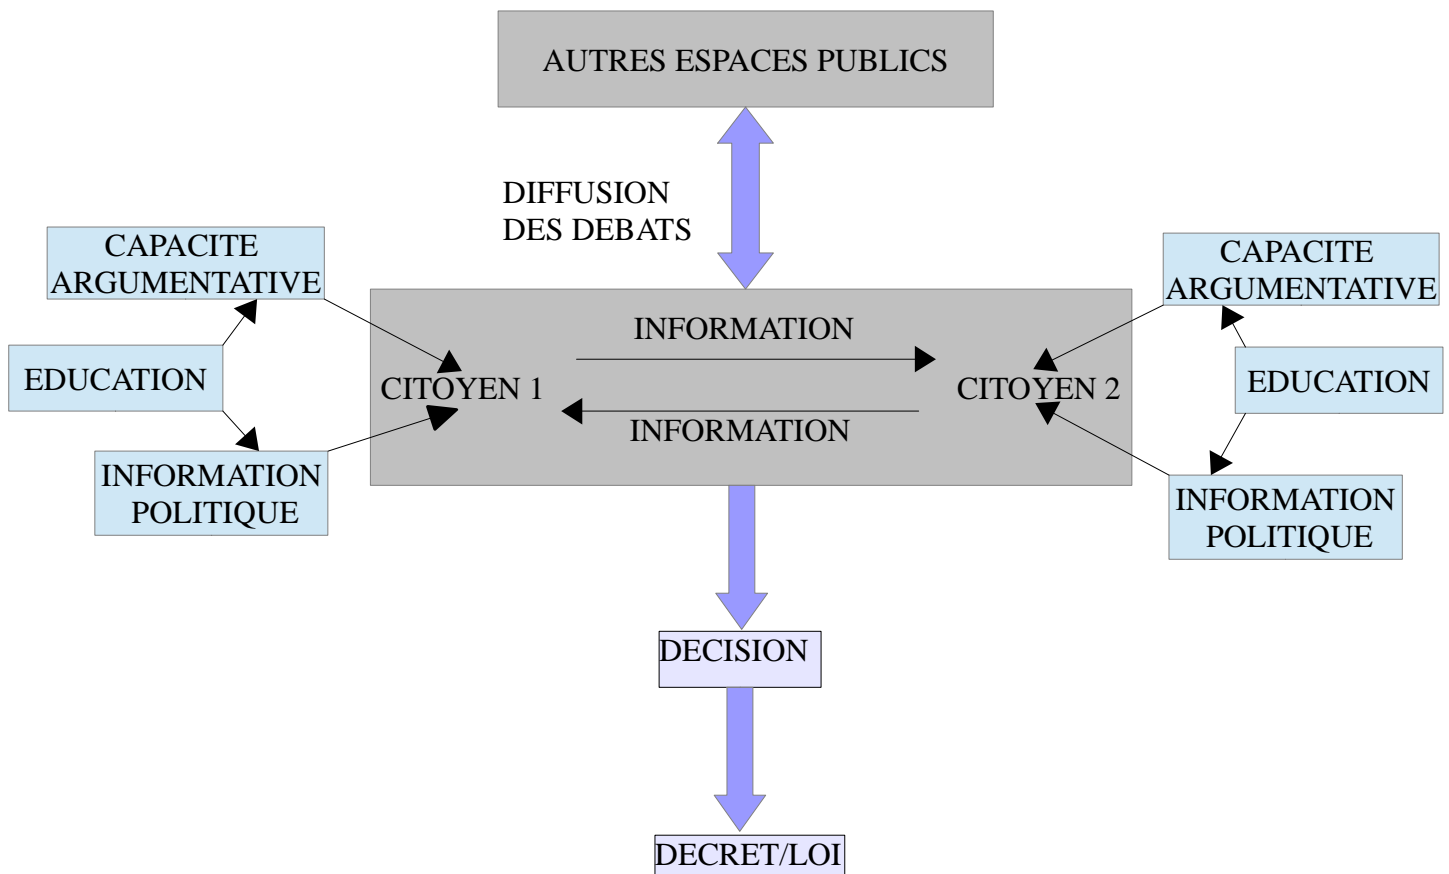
AUTRES ESPACES PUBLICS

DIFFUSION
DES DEBATS

CAPACITE
ARGUMENTATIVE

EDUCATION

INFORMATION
POLITIQUE

INFORMATION

CITOYEN 1

INFORMATION

CITOYEN 2

CAPACITE
ARGUMENTATIVE

EDUCATION

INFORMATION
POLITIQUE

DECISION

DECRET/LOI